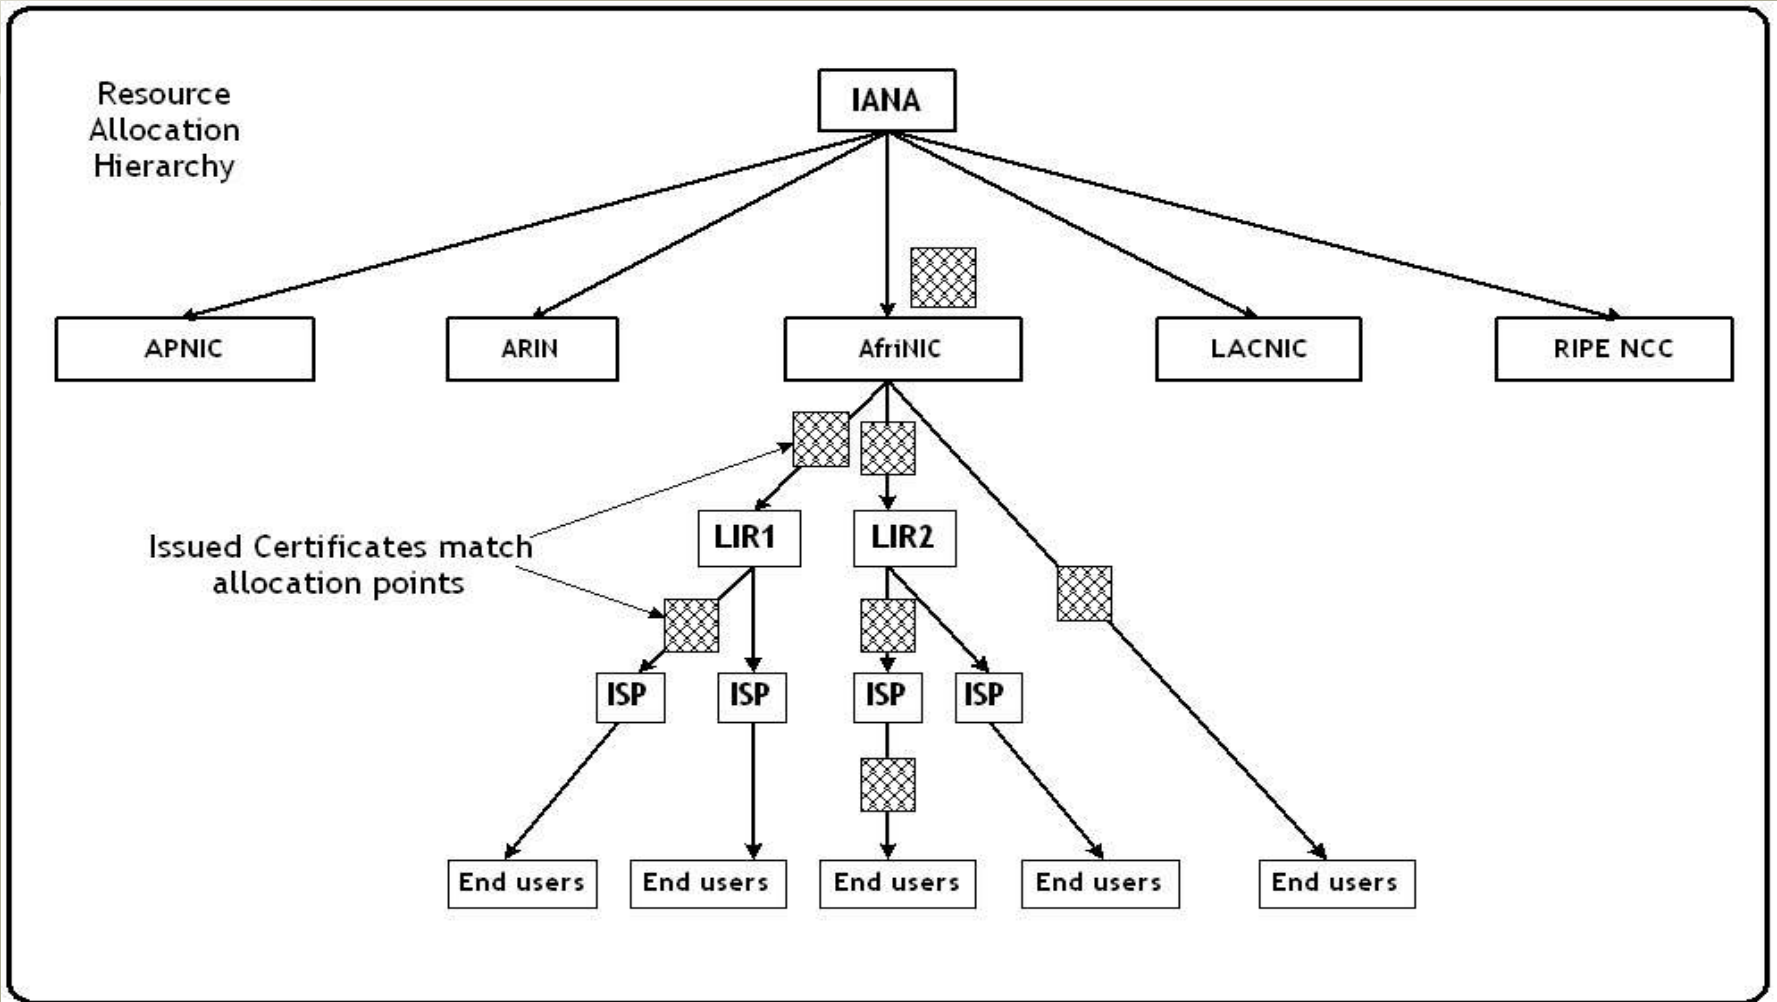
Resource Allocation Hierarchy

IANA

APNIC

ARIN

AfriNIC

LACNIC

RIPE NCC

Issued Certificates match allocation points

LIR1

LIR2

ISP

ISP

ISP

ISP

End users

End users

End users

End users

End users